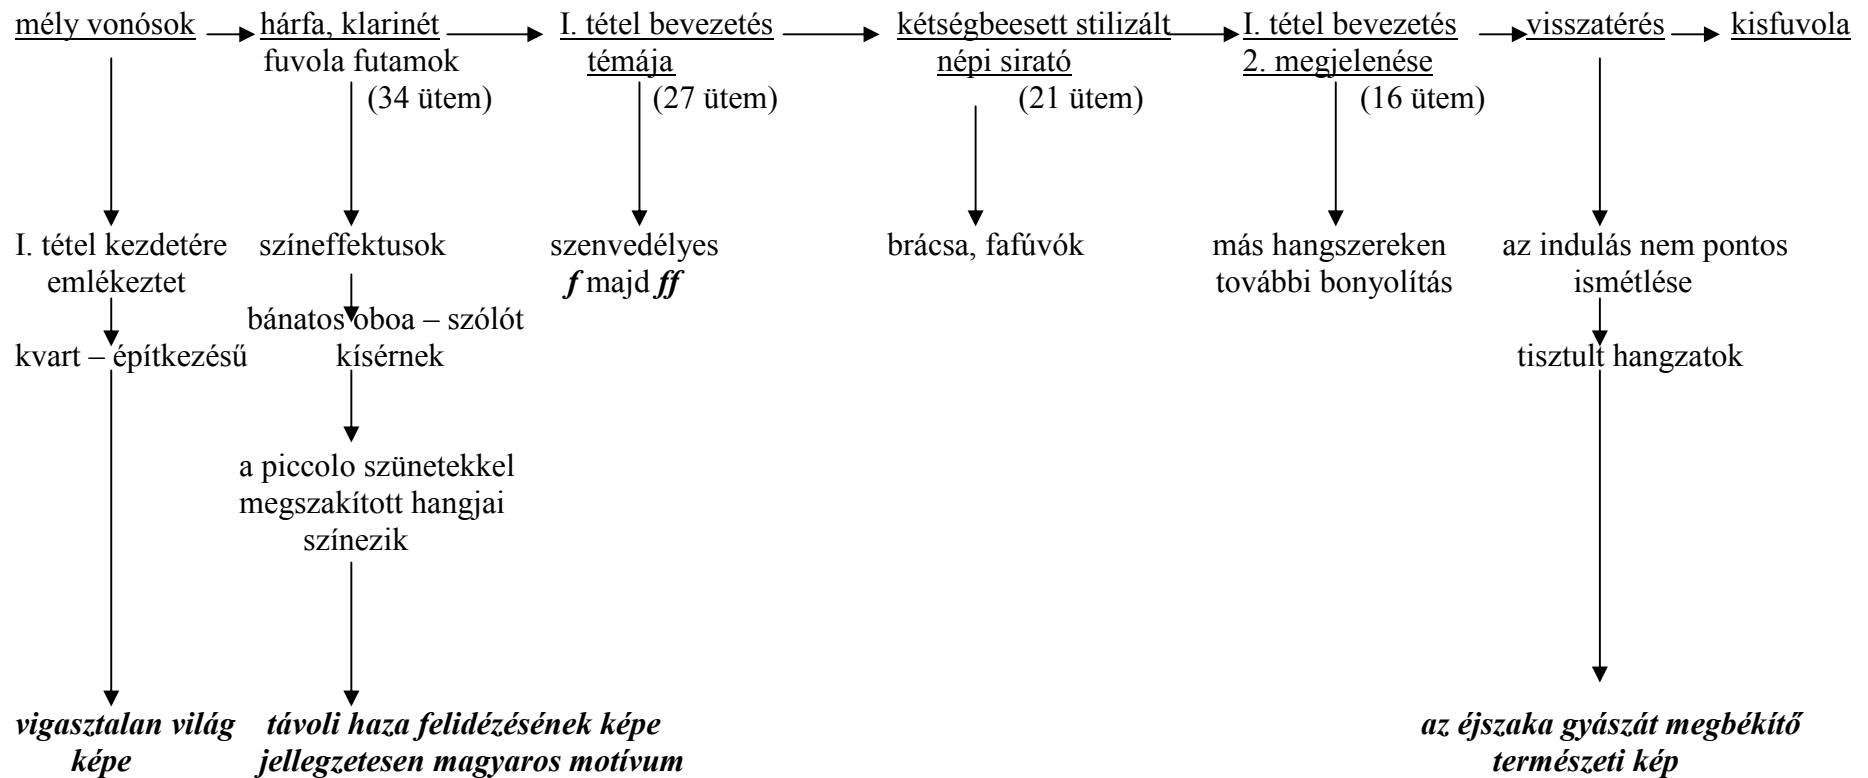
mély vonósok → hárfa, klarinét fuvola futamok (34 ütem) → I. tétel bevezetés témája (27 ütem) → kétségbeesett stilizált népi sirató (21 ütem) → I. tétel bevezetés 2. megjelenése (16 ütem) → visszatérés → kisfuvola

I. tétel kezdetére emlékeztet

kvart – építkezésű

*vigasztalan világ képe*

színeffektusok

bánatos oboa – szólót kísérnek

a piccolo szünetekkel megszakított hangjai színezik

*távoli haza felidézésének képe jellegzetesen magyaros motívum*

szenvedélyes
*f* majd *ff*

brácsa, fafúvók

más hangszereken további bonyolítás

az indulás nem pontos ismétlése

tisztult hangzatok

*az éjszaka gyászát megbékítő természeti kép*